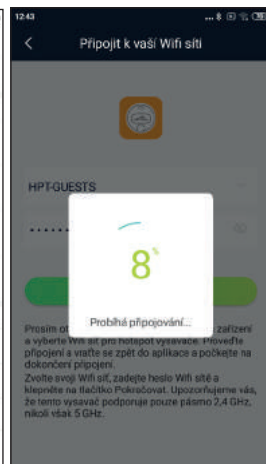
12:43

Připojit k vaší Wifi síti

HPT-GUESTS

8%

Probíhá připojování...

Prosím ot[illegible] zařízení a vyberte Wifi síť pro hotspot vysavače. Proveďte připojení a vraťte se zpět do aplikace a počkejte na dokončení připojení.
Zvolte svoji Wifi síť, zadejte heslo Wifi sítě a klepněte na tlačítko Pokračovat. Upozorňujeme vás, že tento vysavač podporuje pouze pásmo 2,4 GHz, nikoli však 5 GHz.